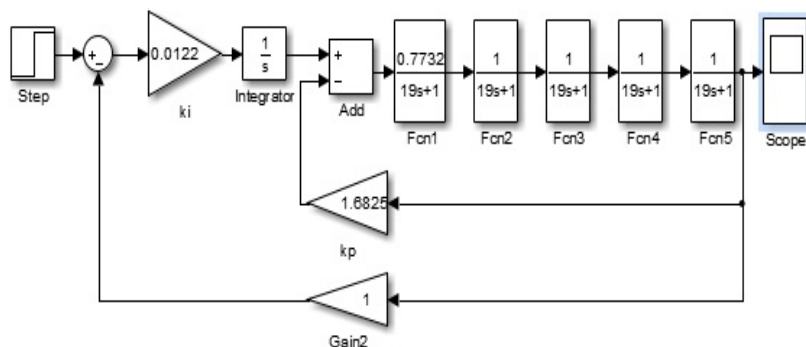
Step

+
−

0.0122

ki

$\frac{1}{s}$

Integrator

+
−

Add

$\frac{0.7732}{19s+1}$

Fcn1

$\frac{1}{19s+1}$

Fcn2

$\frac{1}{19s+1}$

Fcn3

$\frac{1}{19s+1}$

Fcn4

$\frac{1}{19s+1}$

Fcn5

Scope

1.6825

kp

1

Gain2